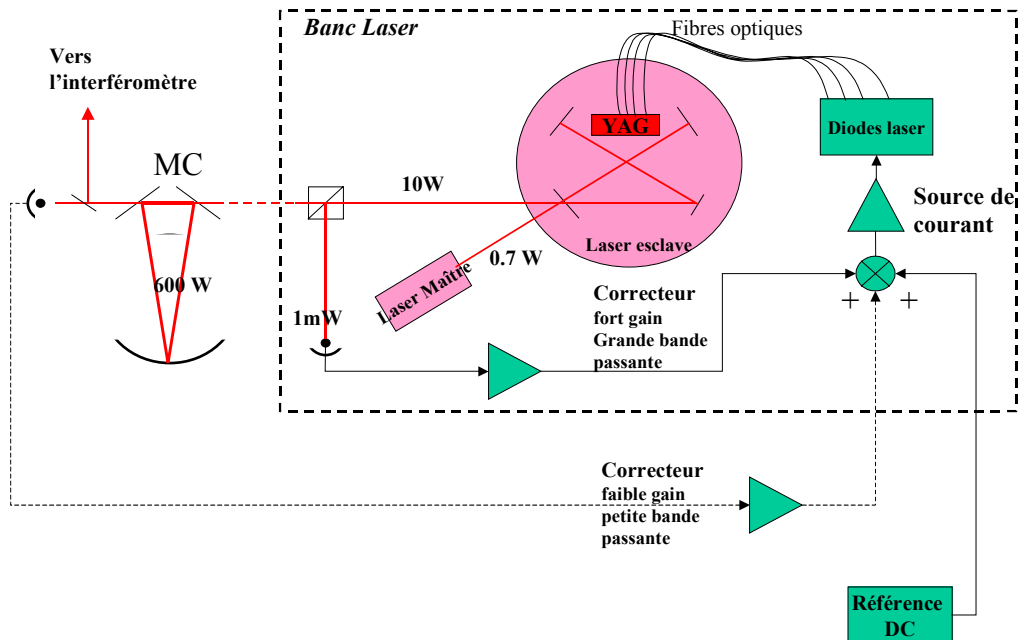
Banc Laser

Fibres optiques

Vers l'interféromètre

YAG

Diodes laser

MC

10W

Source de courant

Laser esclave

0.7 W

600 W

Laser Maître

+ +

Correcteur fort gain Grande bande passante

1mW

Correcteur faible gain petite bande passante

Référence DC